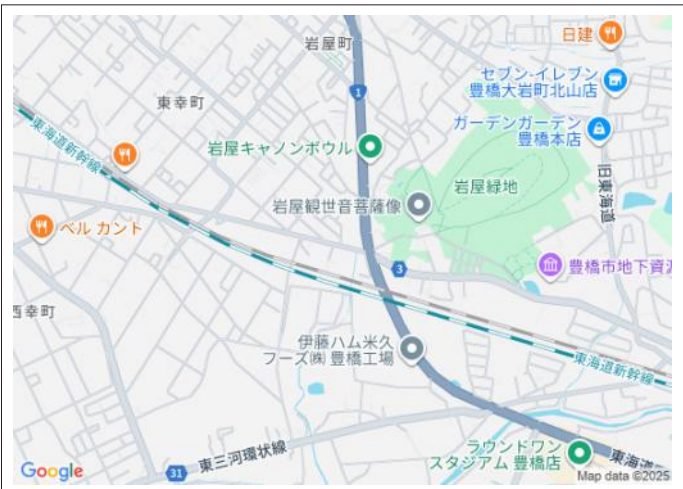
岩屋町
日建
セブン-イレブン
豊橋大岩町北山店
東幸町
1
ガーデンガーデン
豊橋本店
東海道新幹線
岩屋キャノンボウル
旧東海道
岩屋観世音菩薩像
岩屋緑地
ベル カント
3
豊橋市地下資
西幸町
伊藤ハム米久
フーズ㈱ 豊橋工場
東海道新幹線
東三河環状線
31
ラウンドワン
スタジアム 豊橋店
東海道
Google
Map data ©2025